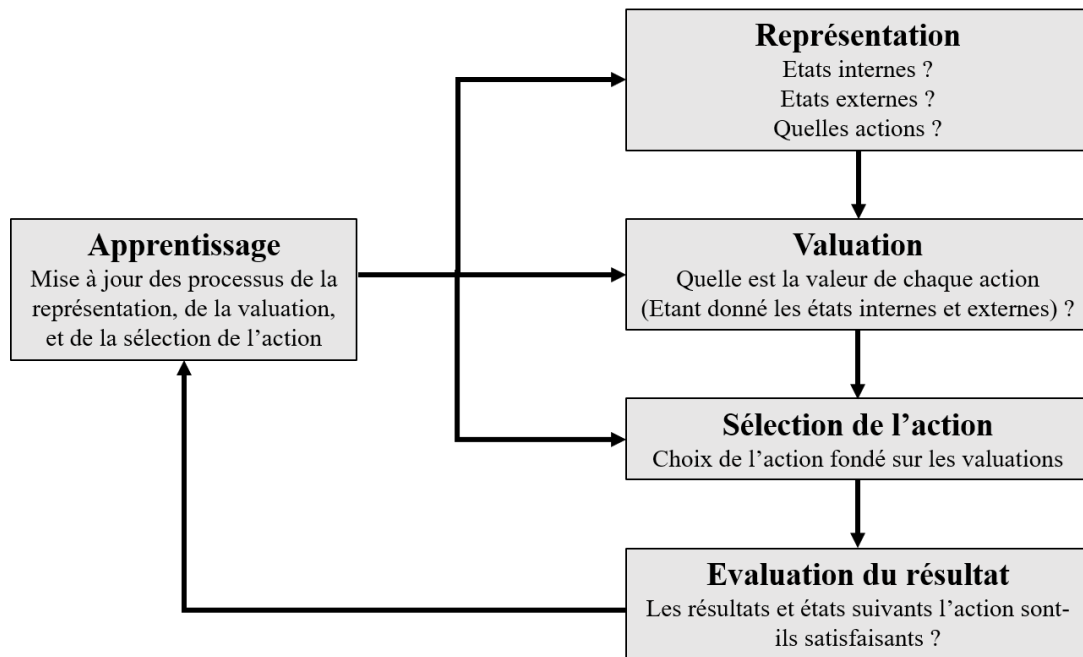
**Représentation**
Etats internes ?
Etats externes ?
Quelles actions ?

**Apprentissage**
Mise à jour des processus de la représentation, de la valuation, et de la sélection de l'action

**Valuation**
Quelle est la valeur de chaque action
(Etant donné les états internes et externes) ?

**Sélection de l'action**
Choix de l'action fondé sur les valuations

**Evaluation du résultat**
Les résultats et états suivants l'action sont-ils satisfaisants ?